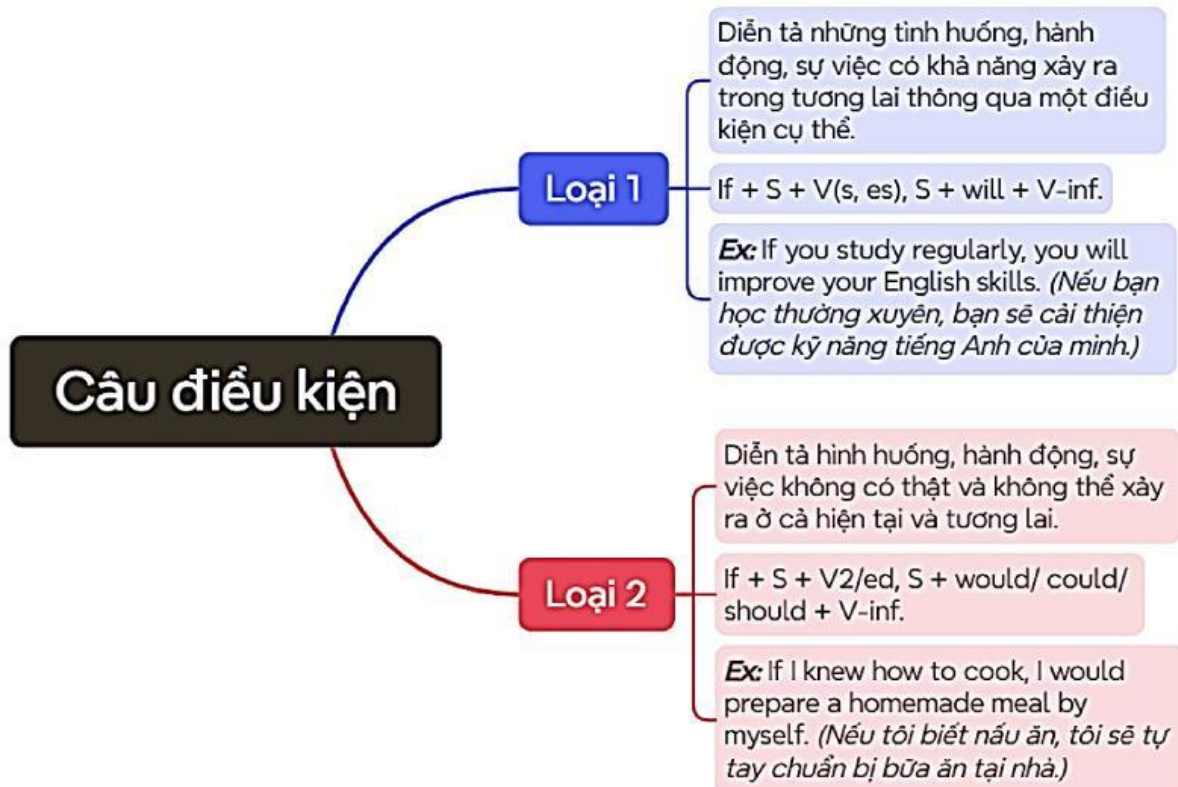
Câu điều kiện

Loại 1

Diễn tả những tình huống, hành động, sự việc có khả năng xảy ra trong tương lai thông qua một điều kiện cụ thể.

If + S + V(s, es), S + will + V-inf.

Ex: If you study regularly, you will improve your English skills. (Nếu bạn học thường xuyên, bạn sẽ cải thiện được kỹ năng tiếng Anh của mình.)

Loại 2

Diễn tả hình huống, hành động, sự việc không có thật và không thể xảy ra ở cả hiện tại và tương lai.

If + S + V2/ed, S + would/ could/ should + V-inf.

Ex: If I knew how to cook, I would prepare a homemade meal by myself. (Nếu tôi biết nấu ăn, tôi sẽ tự tay chuẩn bị bữa ăn tại nhà.)